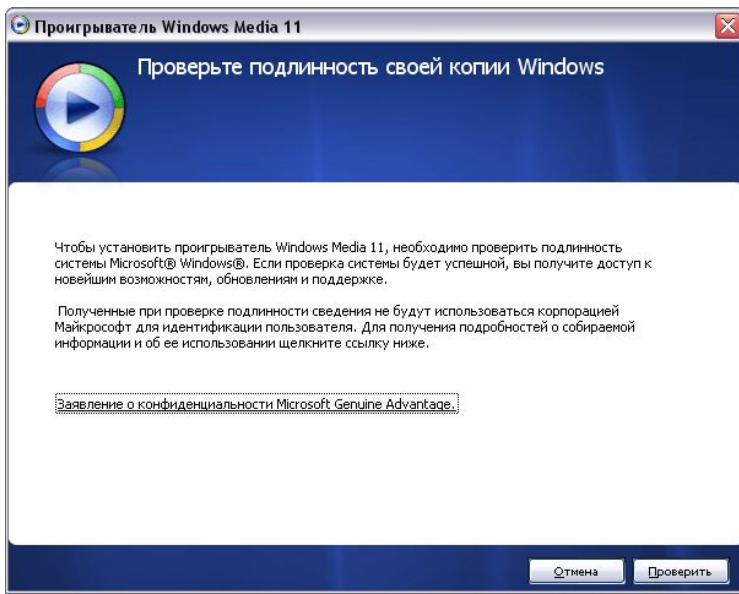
Проигрыватель Windows Media 11

Проверьте подлинность своей копии Windows

Чтобы установить проигрыватель Windows Media 11, необходимо проверить подлинность системы Microsoft® Windows®. Если проверка системы будет успешной, вы получите доступ к новейшим возможностям, обновлениям и поддержке.

Полученные при проверке подлинности сведения не будут использоваться корпорацией Майкрософт для идентификации пользователя. Для получения подробностей о собираемой информации и об ее использовании щелкните ссылку ниже.

Заявление о конфиденциальности Microsoft Genuine Advantage.

Отмена

Проверить